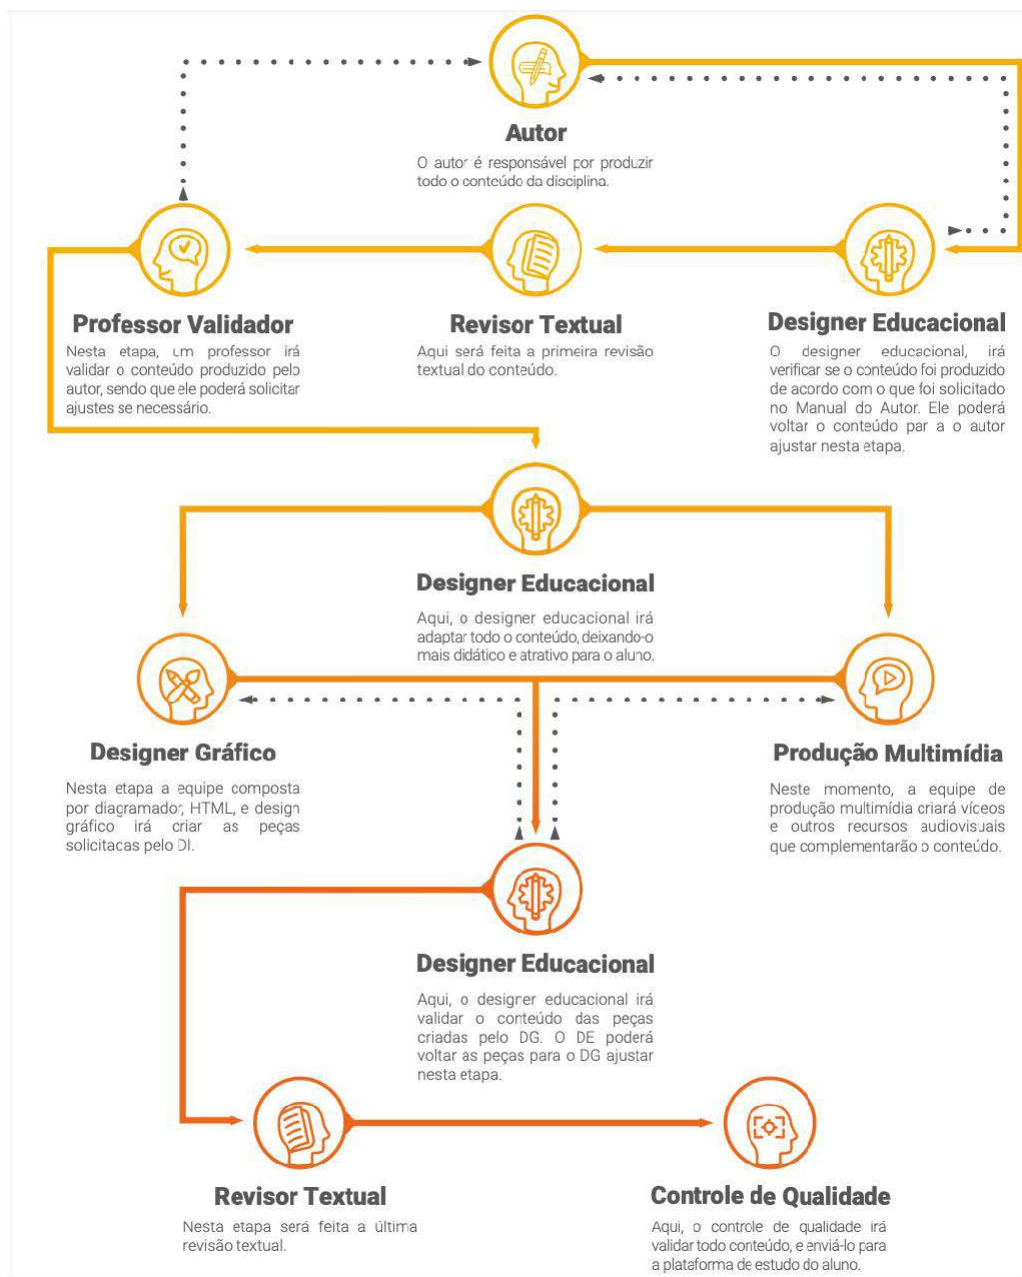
**Autor**

O autor é responsável por produzir todo o conteúdo da disciplina.

**Professor Validador**

Nesta etapa, um professor irá validar o conteúdo produzido pelo autor, sendo que ele poderá solicitar ajustes se necessário.

**Revisor Textual**

Aqui será feita a primeira revisão textual do conteúdo.

**Designer Educacional**

O designer educacional, irá verificar se o conteúdo foi produzido de acordo com o que foi solicitado no Manual do Autor. Ele poderá voltar o conteúdo par a o autor ajustar nesta etapa.

**Designer Educacional**

Aqui, o designer educacional irá adaptar todo o conteúdo, deixando-o mais didático e atrativo para o aluno.

**Designer Gráfico**

Nesta etapa a equipe composta por diagramador, HTML, e design gráfico irá criar as peças solicitadas pelo DI.

**Produção Multimídia**

Neste momento, a equipe de produção multimídia criará vídeos e outros recursos audiovisuais que complementarão o conteúdo.

**Designer Educacional**

Aqui, o designer educacional irá validar o conteúdo das peças criadas pelo DG. O DE poderá voltar as peças para o DG ajustar nesta etapa.

**Revisor Textual**

Nesta etapa será feita a última revisão textual.

**Controle de Qualidade**

Aqui, o controle de qualidade irá validar todo conteúdo, e enviá-lo para a plataforma de estudo do aluno.